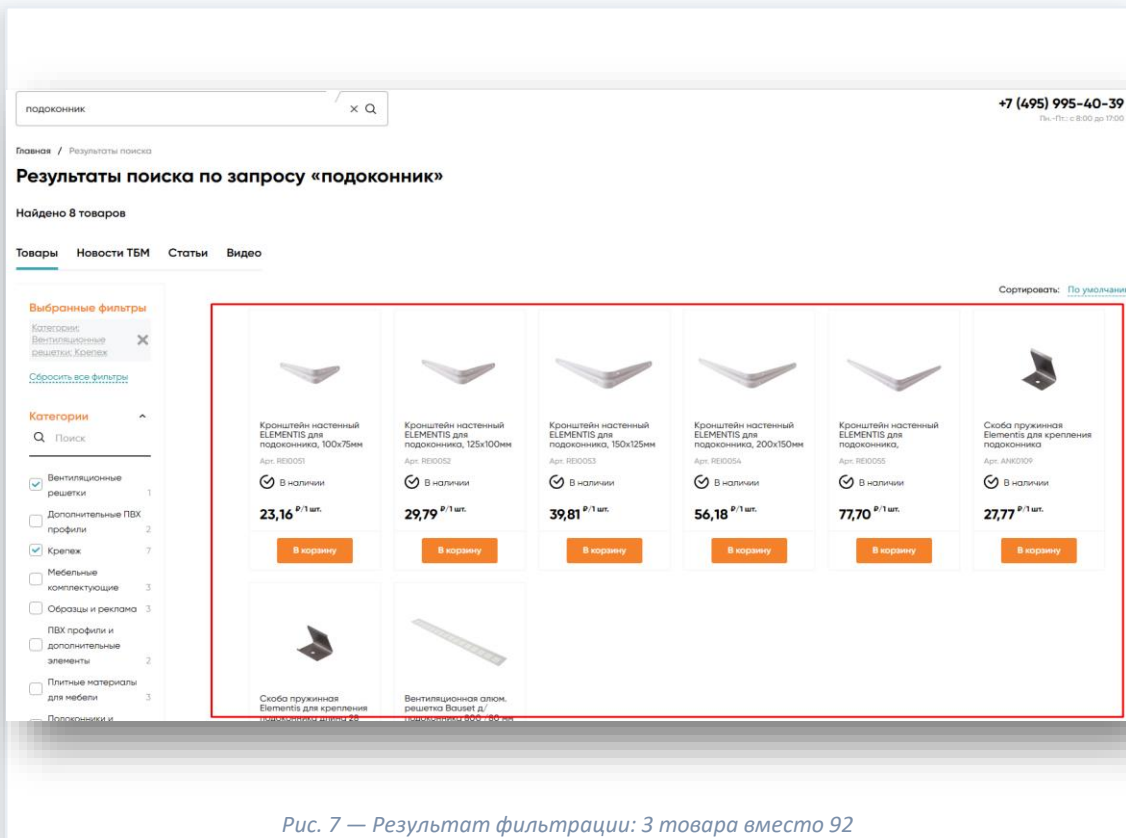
подоконник

+7 (495) 995-40-39
Пн.-Пт.: с 8:00 до 17:00

Главная / Результаты поиска

Результаты поиска по запросу «подоконник»

Найдено 8 товаров

Товары Новости ТБМ Статьи Видео

Сортировать: По умолчани

Выбранные фильтры
Категории: Вентиляционные решетки; Крепеж
Сбросить все фильтры

Категории
Поиск
Вентиляционные решетки 1
Дополнительные ПВХ профили 2
Крепеж 7
Мебельные комплектующие 3
Образцы и реклама 3
ПВХ профили и дополнительные элементы 2
Плитные материалы для мебели 3
Подоконники и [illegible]

Кронштейн настенный ELEMENTIS для подоконника, 100x75мм
Арт. REI0051
В наличии
23,16 ₽/1 шт.
В корзину

Кронштейн настенный ELEMENTIS для подоконника, 125x100мм
Арт. REI0052
В наличии
29,79 ₽/1 шт.
В корзину

Кронштейн настенный ELEMENTIS для подоконника, 150x125мм
Арт. REI0053
В наличии
39,81 ₽/1 шт.
В корзину

Кронштейн настенный ELEMENTIS для подоконника, 200x150мм
Арт. REI0054
В наличии
56,18 ₽/1 шт.
В корзину

Кронштейн настенный ELEMENTIS для подоконника,
Арт. REI0055
В наличии
77,70 ₽/1 шт.
В корзину

Скоба пружинная Elementis для крепления подоконника
Арт. ANK0109
В наличии
27,77 ₽/1 шт.
В корзину

Скоба пружинная Elementis для крепления подоконника длина 28 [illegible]

Вентиляционная алюм. решетка Bauset д/ подоконника 800 / 80 мм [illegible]

Рис. 7 — Результат фильтрации: 3 товара вместо 92